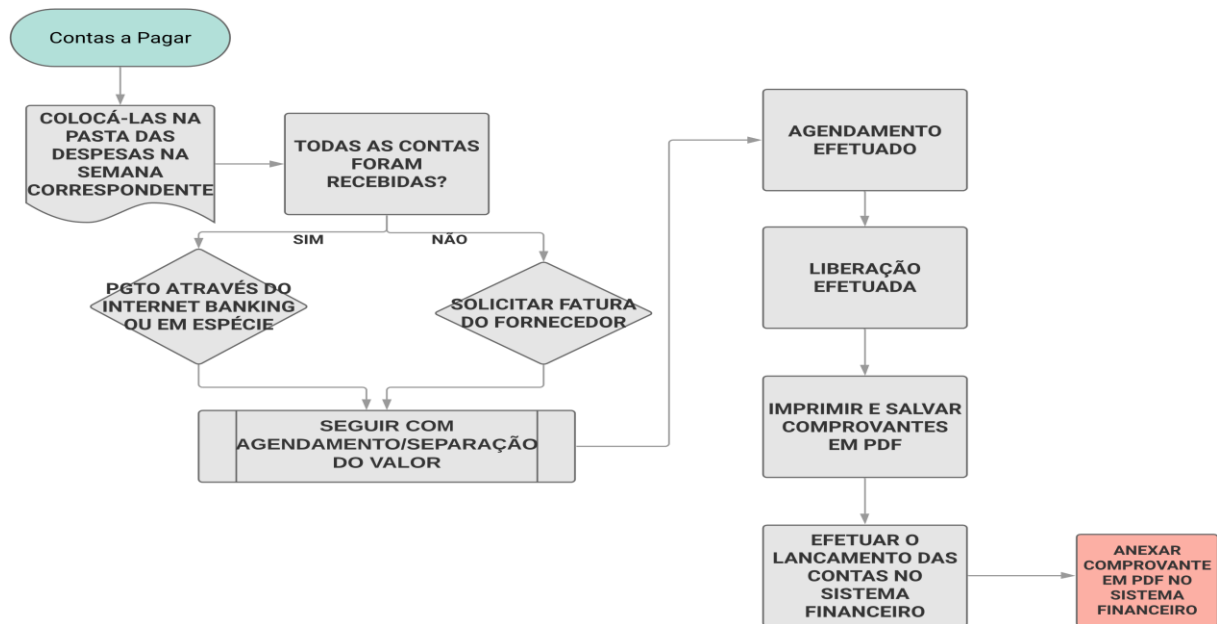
Contas a Pagar

COLOCÁ-LAS NA PASTA DAS DESPESAS NA SEMANA CORRESPONDENTE

TODAS AS CONTAS FORAM RECEBIDAS?

SIM

NÃO

PGTO ATRAVÉS DO INTERNET BANKING OU EM ESPÉCIE

SOLICITAR FATURA DO FORNECEDOR

SEGUIR COM AGENDAMENTO/SEPARAÇÃO DO VALOR

AGENDAMENTO EFETUADO

LIBERAÇÃO EFETUADA

IMPRIMIR E SALVAR COMPROVANTES EM PDF

EFETUAR O LANCAMENTO DAS CONTAS NO SISTEMA FINANCEIRO

ANEXAR COMPROVANTE EM PDF NO SISTEMA FINANCEIRO